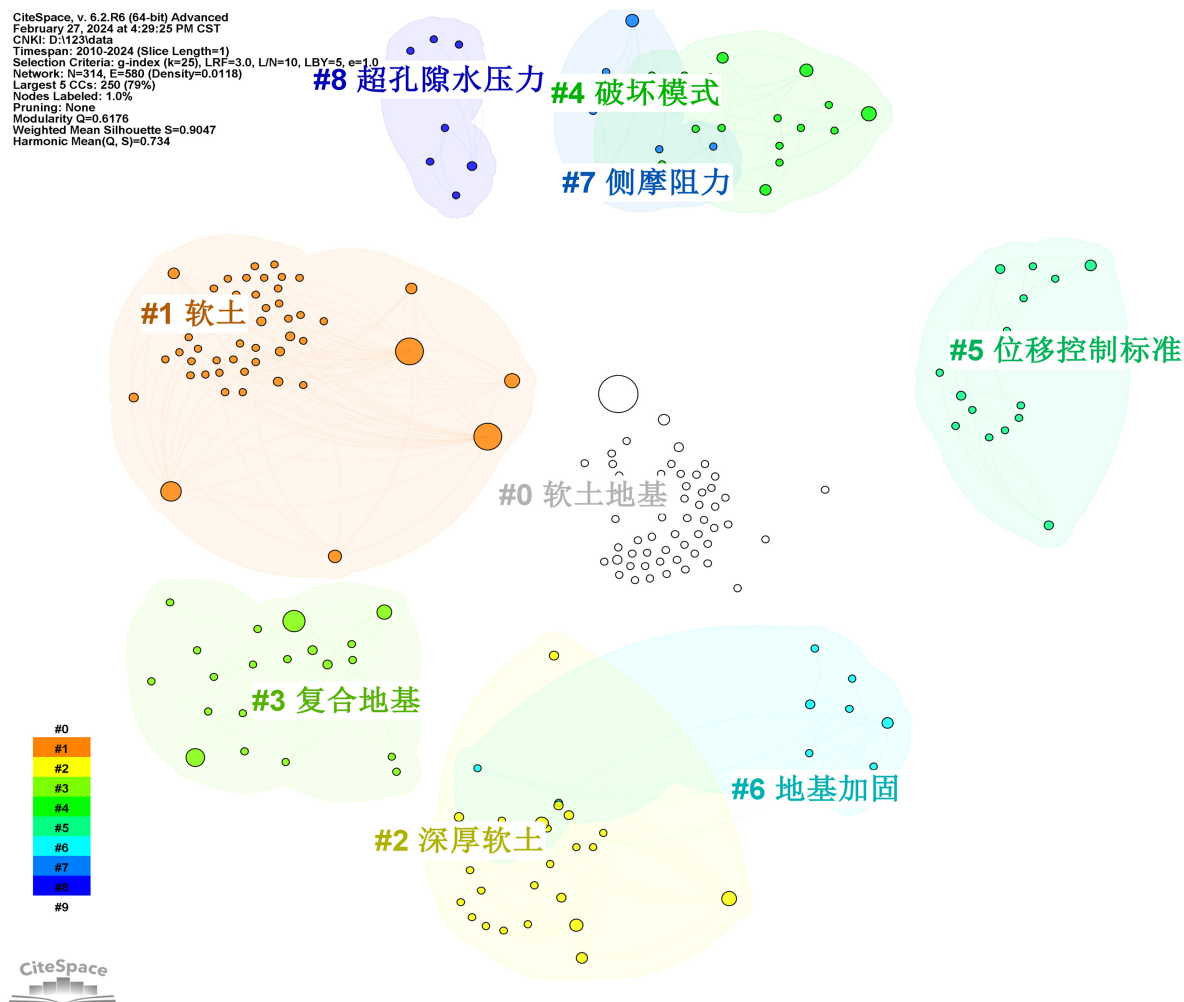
CiteSpace, v. 6.2.R6 (64-bit) Advanced
February 27, 2024 at 4:29:25 PM CST
CNKI: D:\123\data
Timespan: 2010-2024 (Slice Length=1)
Selection Criteria: g-index (k=25), LRF=3.0, L/N=10, LBY=5, e=1.0
Network: N=314, E=580 (Density=0.0118)
Largest 5 CCs: 250 (79%)
Nodes Labeled: 1.0%
Pruning: None
Modularity Q=0.6176
Weighted Mean Silhouette S=0.9047
Harmonic Mean(Q, S)=0.734

#8 超孔隙水压力
#4 破坏模式
#7 侧摩阻力
#1 软土
#5 位移控制标准
#0 软土地基
#3 复合地基
#6 地基加固
#2 深厚软土

#0
#1
#2
#3
#4
#5
#6
#7
#8
#9

CiteSpace